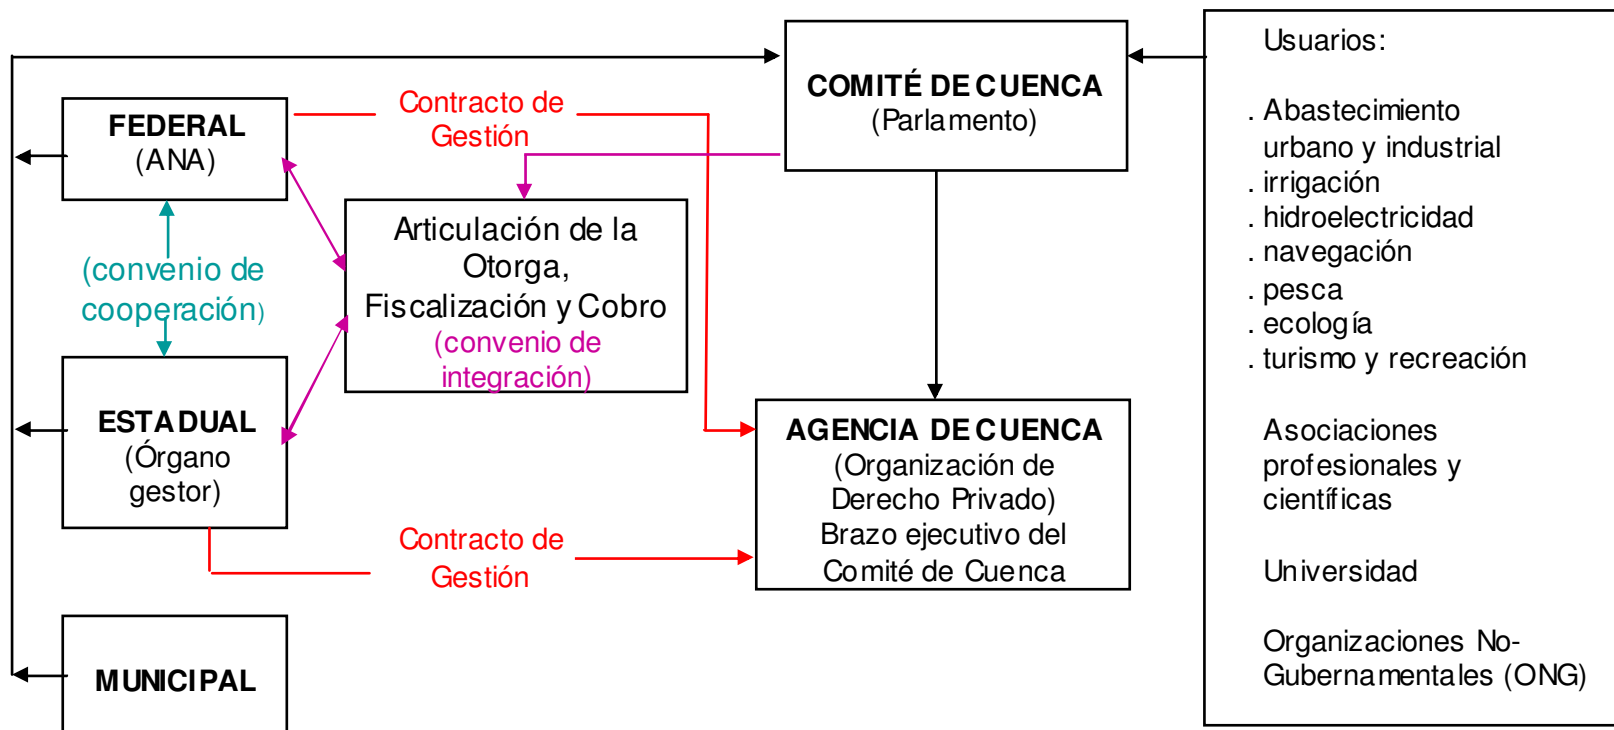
FEDERAL
(ANA)

Contracto de
Gestión

COMITÉ DE CUENCA
(Parlamento)

Usuarios:

. Abastecimiento urbano y industrial
. irrigación
. hidroelectricidad
. navegación
. pesca
. ecología
. turismo y recreación

Asociaciones profesionales y científicas

Universidad

Organizaciones No-Gubernamentales (ONG)

(convenio de cooperación)

Articulación de la Otorga, Fiscalización y Cobro
(convenio de integración)

ESTADUAL
(Órgano gestor)

AGENCIA DE CUENCA
(Organización de Derecho Privado)
Brazo ejecutivo del Comité de Cuenca

Contracto de
Gestión

MUNICIPAL